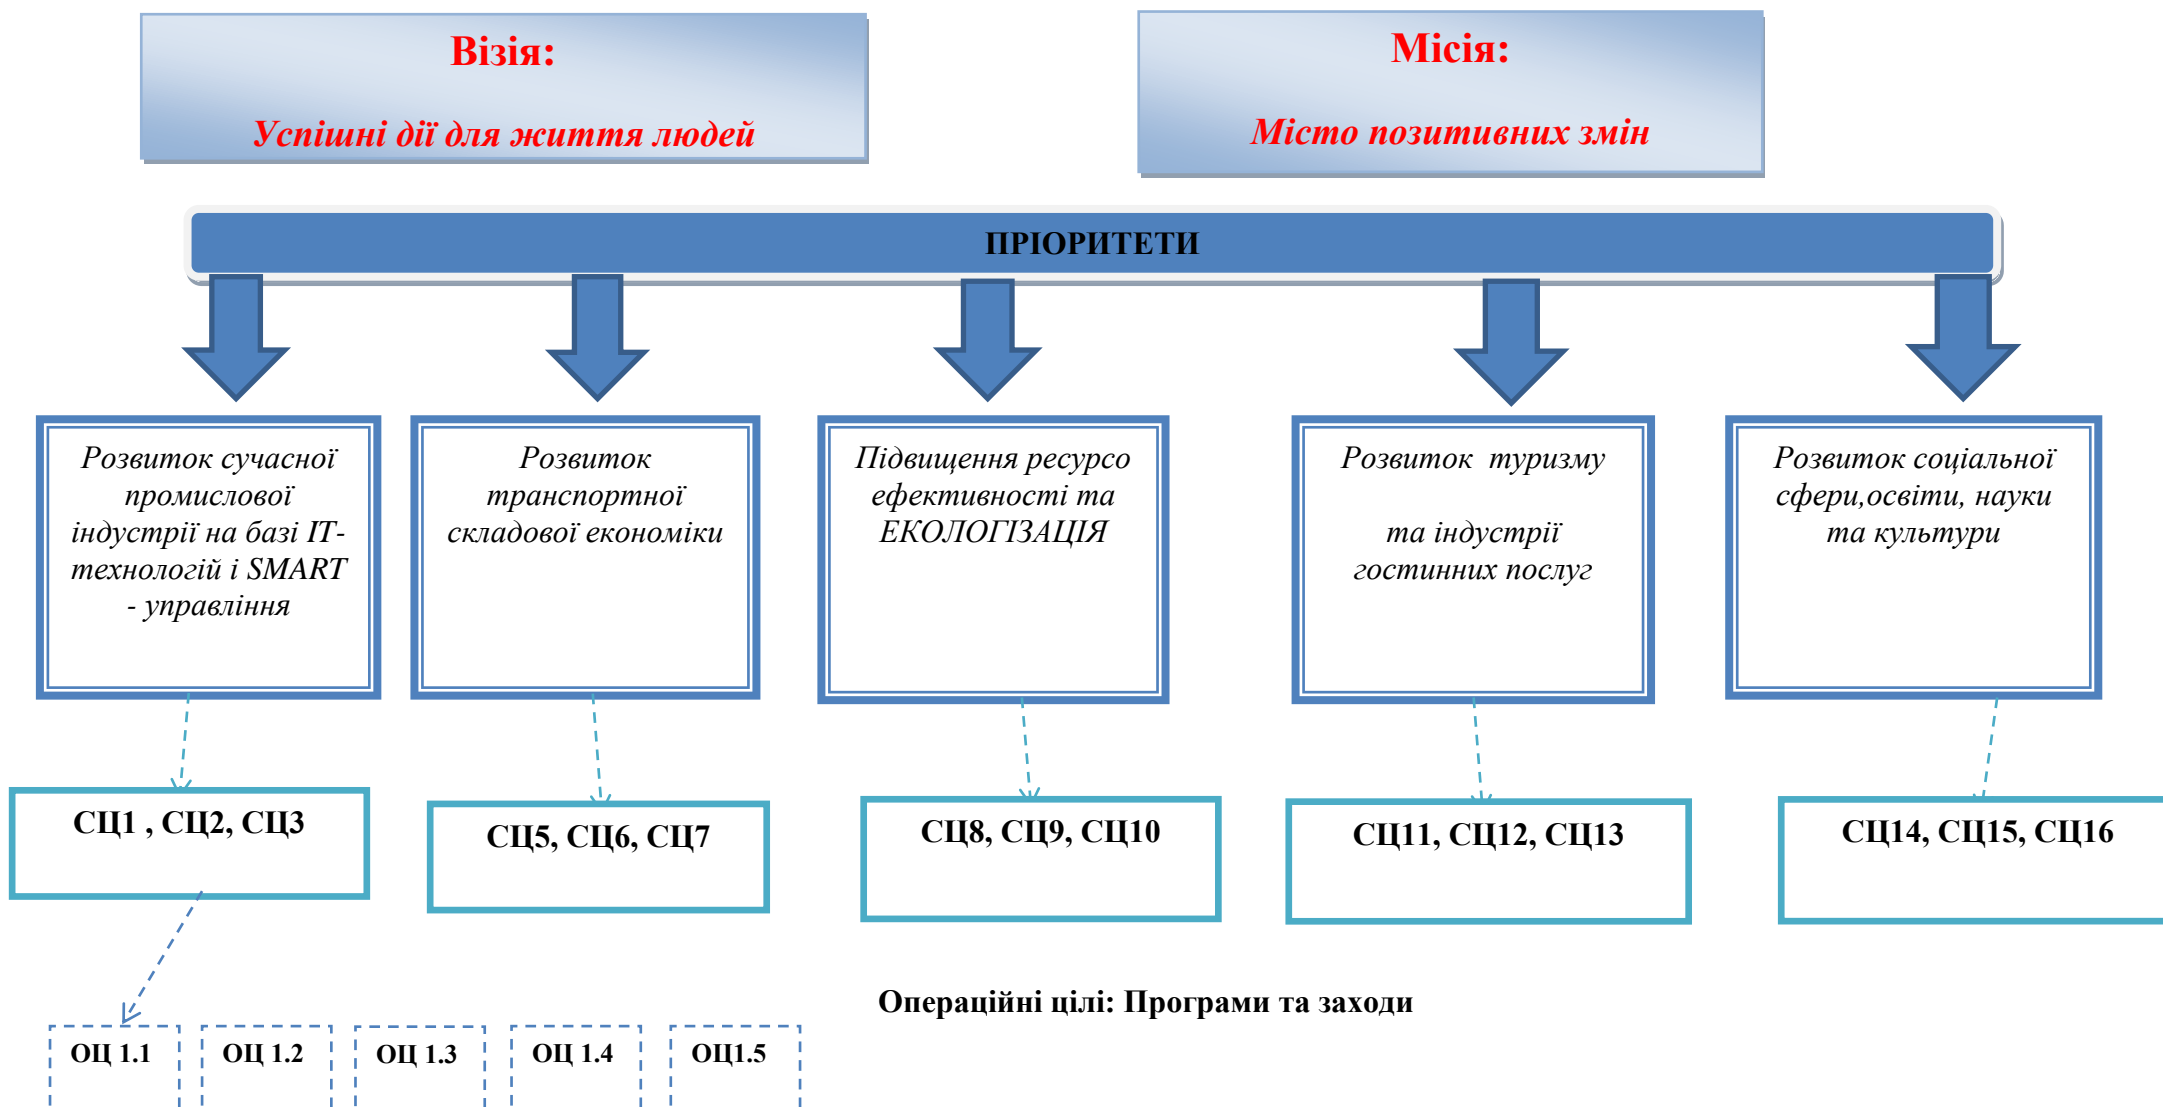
Візія:

Успішні дії для життя людей

Місія:

Місто позитивних змін

ПРІОРИТЕТИ

Розвиток сучасної промислової індустрії на базі ІТ-технологій і SMART - управління

Розвиток транспортної складової економіки

Підвищення ресурсо ефективності та ЕКОЛОГІЗАЦІЯ

Розвиток туризму та індустрії гостинних послуг

Розвиток соціальної сфери,освіти, науки та культури

СЦ1 , СЦ2, СЦ3

СЦ5, СЦ6, СЦ7

СЦ8, СЦ9, СЦ10

СЦ11, СЦ12, СЦ13

СЦ14, СЦ15, СЦ16

Операційні цілі: Програми та заходи

ОЦ 1.1

ОЦ 1.2

ОЦ 1.3

ОЦ 1.4

ОЦ1.5